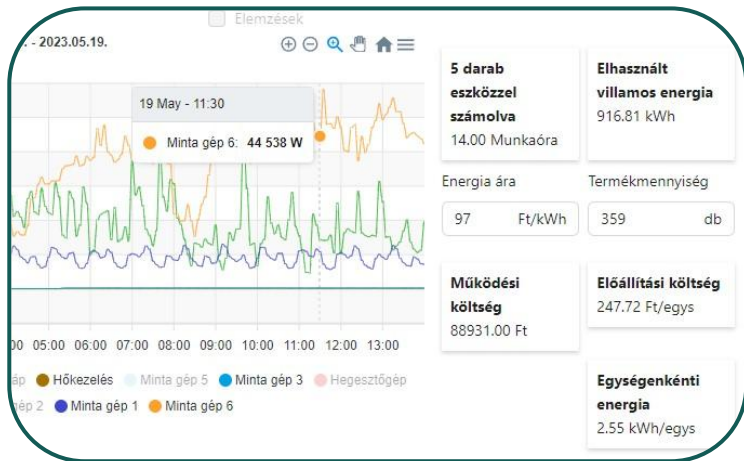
Elemzések

. - 2023.05.19.

19 May - 11:30

Minta gép 6: 44 538 W

00 05:00 06:00 07:00 08:00 09:00 10:00 11:00 12:00 13:00

gép Hőkezelés Minta gép 5 Minta gép 3 Hegesztőgép

gép 2 Minta gép 1 Minta gép 6

5 darab eszközzel számolva
14.00 Munkaóra

Elhasznált villamos energia
916.81 kWh

Energia ára
97 Ft/kWh

Termékmennyiség
359 db

Működési költség
88931.00 Ft

Előállítási költség
247.72 Ft/egys

Egységenkénti energia
2.55 kWh/egys